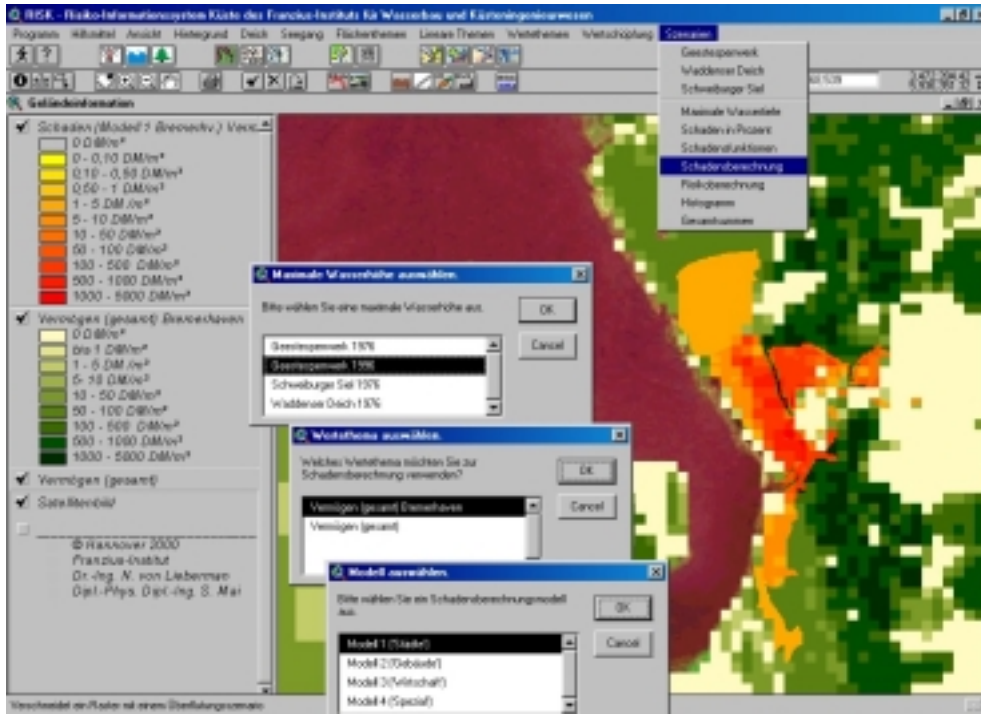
RISK - Risiko-Informationssystem Küste des Franzius-Instituts für Wasserbau und Küsteningenieurwesen

Programm Hilfsmittel Ansicht Hintergrund Deich Seegang Flächenthemen Lineare Themen Wertethemen Wertschöpfung Szenarien

Geländeinformation

Geestemperwerk
Waddenser Deich
Schweiburger Siel
Maximale Wassertiefe
Schaden in Prozent
Schadensfunktionen
Schadensberechnung
Risikoberechnung
Histogramm
Gesamtsummen

Schaden (Modell 1 Bremerhv.) Verz.
0 DM/m²
0 - 0,10 DM/m²
0,10 - 0,50 DM/m²
0,50 - 1 DM/m²
1 - 5 DM/m²
5 - 10 DM/m²
10 - 50 DM/m²
50 - 100 DM/m²
100 - 500 DM/m²
500 - 1000 DM/m²
1000 - 5000 DM/m²

Vermögen (gesamt) Bremerhaven
0 DM/m²
bis 1 DM/m²
1 - 5 DM/m²
5 - 10 DM/m²
10 - 50 DM/m²
50 - 100 DM/m²
100 - 500 DM/m²
500 - 1000 DM/m²
1000 - 5000 DM/m²

Vermögen (gesamt)

Satellitenbild

© Hannover 2000
Franzius-Institut
Dr.-Ing. N. von Liebermann
Dipl.-Phys. Dipl.-Ing. S. Mai

Maximale Wasserhöhe auswählen
Bitte wählen Sie eine maximale Wasserhöhe aus.
OK
Cancel
Geestemperwerk 1976
Geestemperwerk 1996
Schweiburger Siel 1976
Waddenser Deich 1976

Wertethema auswählen
Welches Wertethema möchten Sie zur Schadensberechnung verwenden?
OK
Cancel
Vermögen (gesamt) Bremerhaven
Vermögen (gesamt)

Modell auswählen
Bitte wählen Sie ein Schadensberechnungmodell aus.
OK
Cancel
Modell 1 (Städte)
Modell 2 (Gebäude)
Modell 3 (Wirtschaft)
Modell 4 (Speziell)

Verschneidet ein Raster mit einem Überflutungsszenario